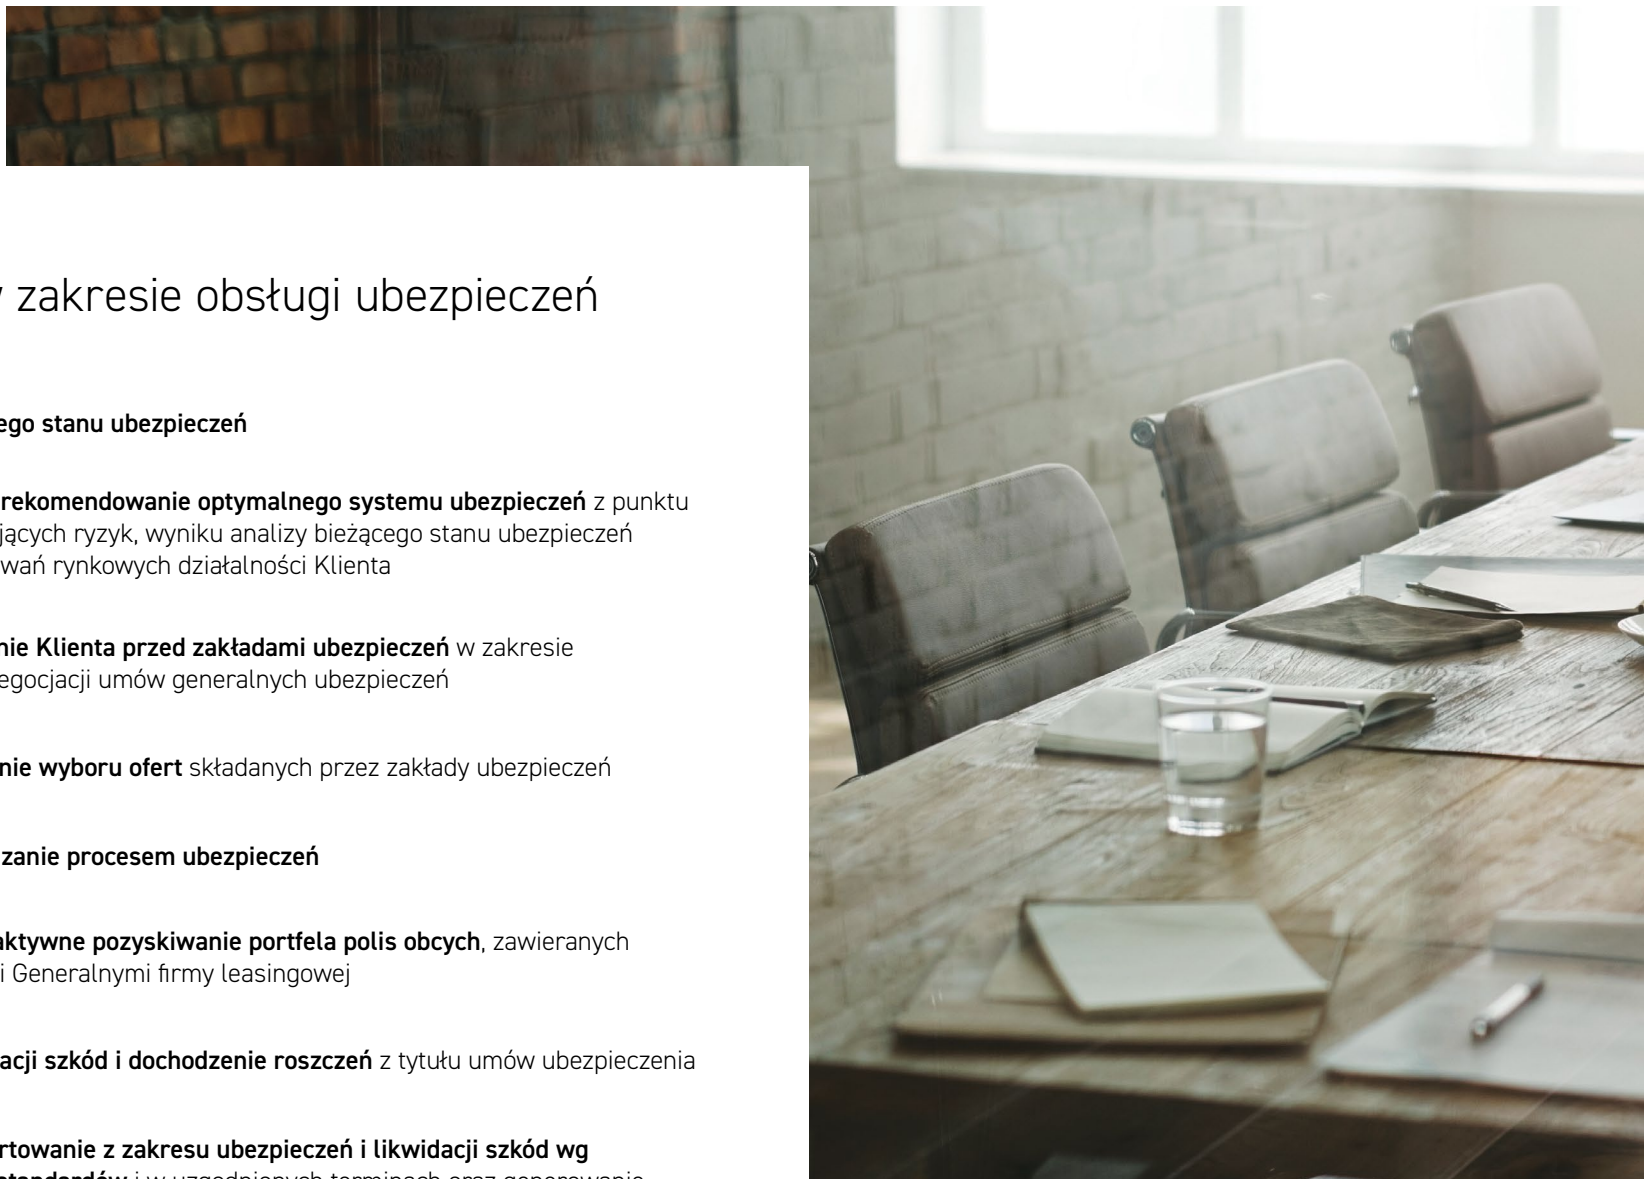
zakresie obsługi ubezpieczeń

ego stanu ubezpieczeń

rekomendowanie optymalnego systemu ubezpieczeń z punktu jących ryzyk, wyniku analizy bieżącego stanu ubezpieczeń wań rynkowych działalności Klienta

nie Klienta przed zakładami ubezpieczeń w zakresie egocjacji umów generalnych ubezpieczeń

nie wyboru ofert składanych przez zakłady ubezpieczeń

zanie procesem ubezpieczeń

aktywne pozyskiwanie portfela polis obcych, zawieranych i Generalnymi firmy leasingowej

acji szkód i dochodzenie roszczeń z tytułu umów ubezpieczenia

rtowanie z zakresu ubezpieczeń i likwidacji szkód wg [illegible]